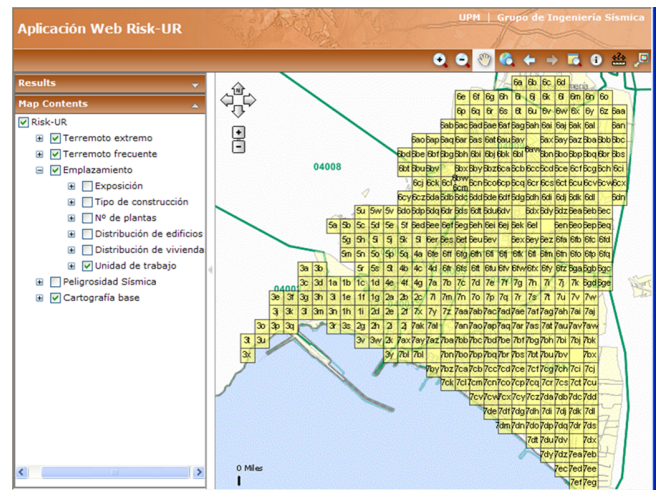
Aplicación Web Risk-UR

UPM | Grupo de Ingeniería Sísmica

Results

Map Contents

Risk-UR
Terremoto extremo
Terremoto frecuente
Emplazamiento
Exposición
Tipo de construcción
Nº de plantas
Distribución de edificios
Distribución de vivienda
Unidad de trabajo
Peligrosidad Sísmica
Cartografía base

04008

0 Miles